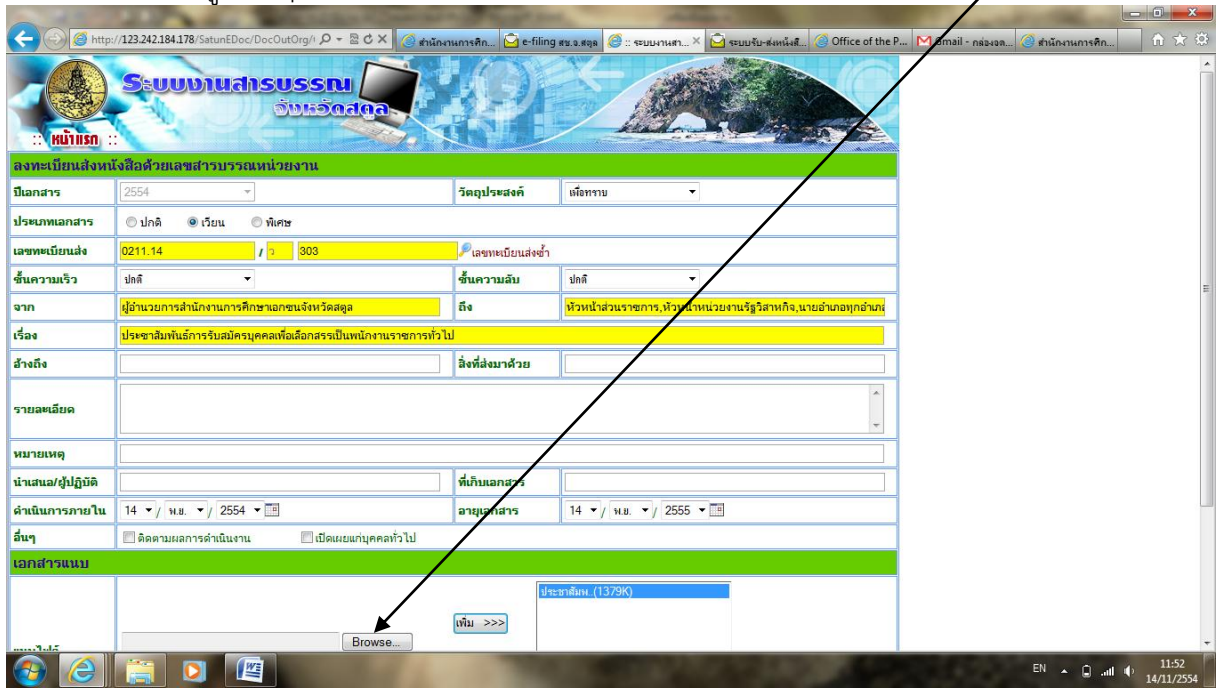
http://123.242.184.178/SatunEDoc/DocOutOrg/

สำนักงานการศึก... | e-filing สข.จ.สตูล | :: ระบบงานสา... | ระบบรับ-ส่งหนังสื... | Office of the P... | Gmail - กล่องจด... | สำนักงานการศึก...

ระบบงานสารบรรณ จังหวัดสตูล

:: หน้าแรก ::

ลงทะเบียนส่งหนังสือด้วยเลขสารบรรณหน่วยงาน

| | | | |
|---|---|---|---|
| ปีเอกสาร | 2554 | วัตถุประสงค์ | เพื่อทราบ |
| ประเภทเอกสาร | ปกติ / เวียน / พิเศษ | | |
| เลขทะเบียนส่ง | 0211.14 / ว 303 เลขทะเบียนส่งซ้ำ | | |
| ชั้นความเร็ว | ปกติ | ชั้นความลับ | ปกติ |
| จาก | ผู้อำนวยการสำนักงานการศึกษาเอกชนจังหวัดสตูล | ถึง | หัวหน้าส่วนราชการ,หัวหน้าหน่วยงานรัฐวิสาหกิจ,นายอำเภอทุกอำเภ |
| เรื่อง | ประชาสัมพันธ์การรับสมัครบุคคลเพื่อเลือกสรรเป็นพนักงานราชการทั่วไป | | |
| อ้างถึง | | สิ่งที่ส่งมาด้วย | |
| รายละเอียด | | | |
| หมายเหตุ | | | |
| นำเสนอ/ผู้ปฏิบัติ | | ที่เก็บเอกสาร | |
| ดำเนินการภายใน | 14 / พ.ย. / 2554 | อายุเอกสาร | 14 / พ.ย. / 2555 |
| อื่นๆ | ติดตามผลการดำเนินงาน / เปิดเผยแก่บุคคลทั่วไป | | |

เอกสารแนบ

Browse...

เพิ่ม >>>

ประชาสัมพ..(1379K)

EN 11:52 14/11/2554